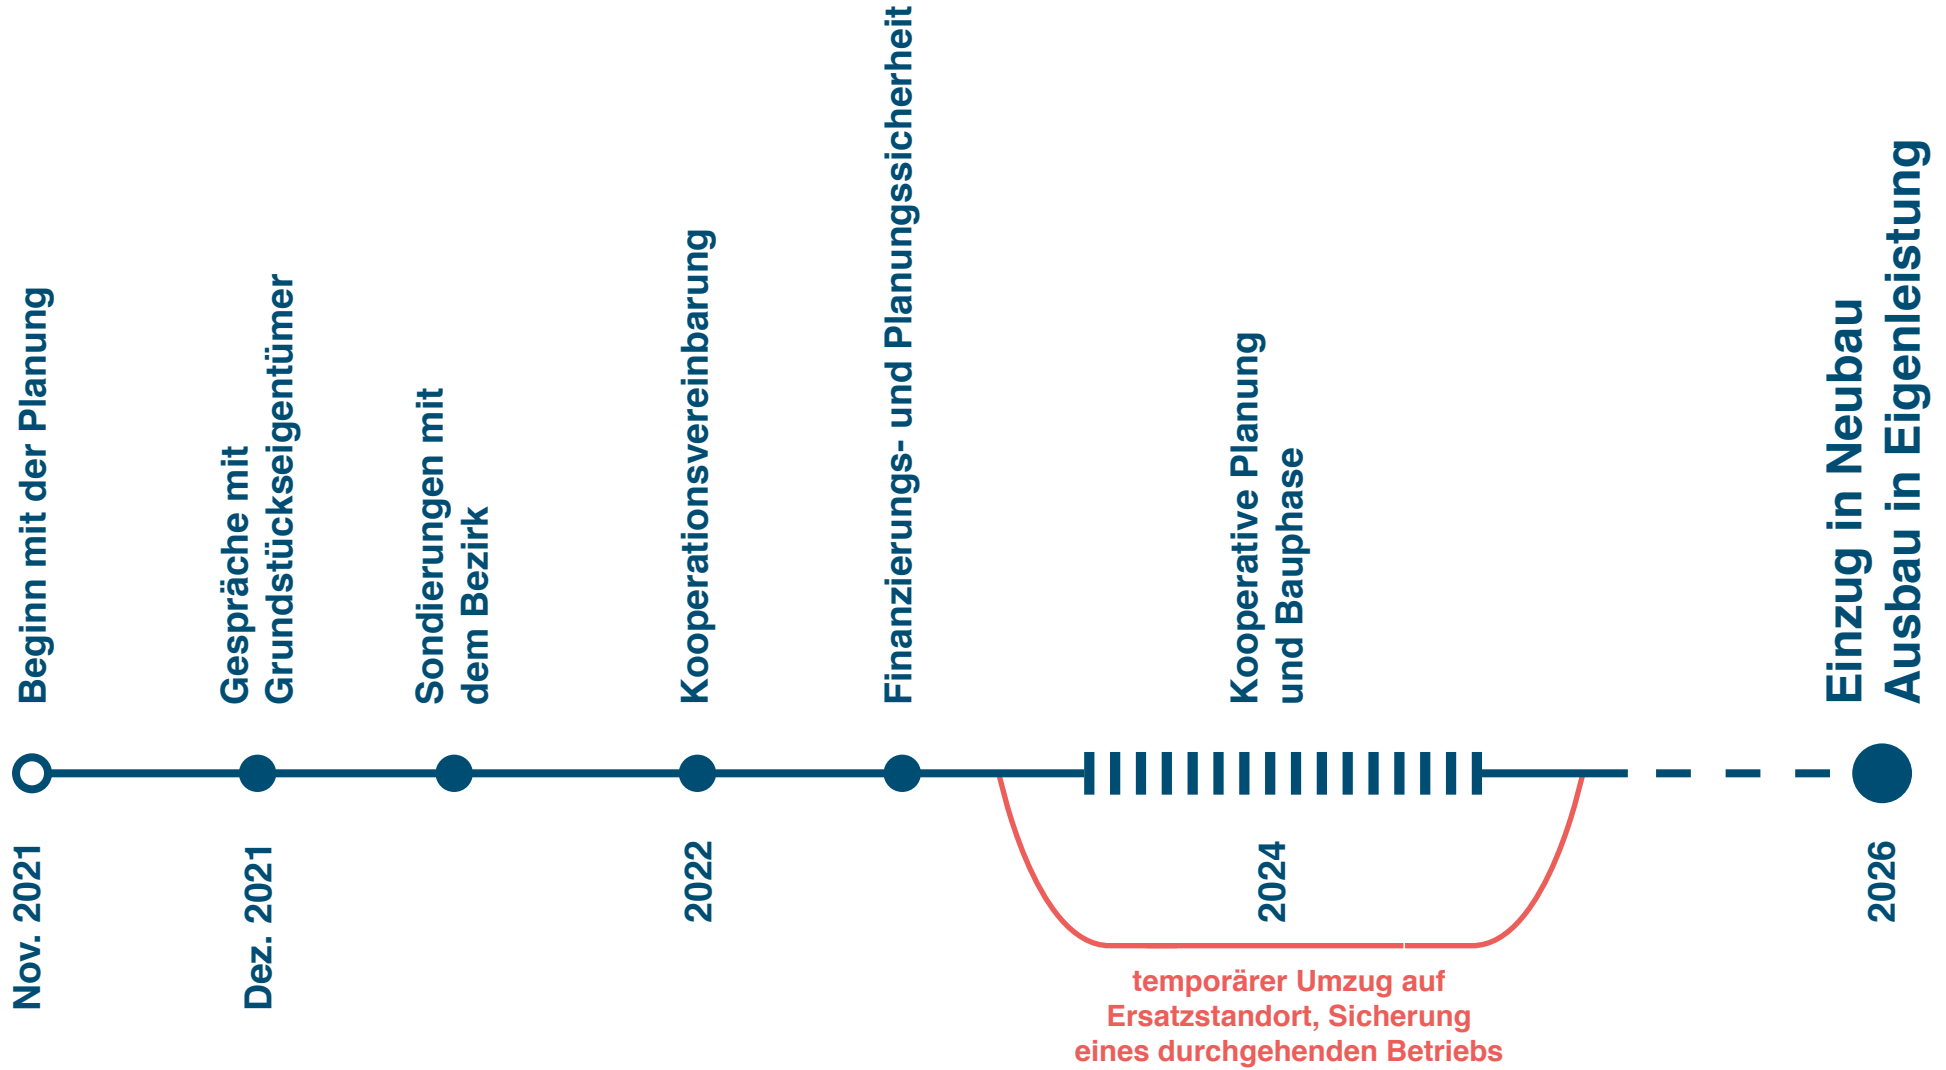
Beginn mit der Planung

Gespräche mit Grundstückseigentümer

Sondierungen mit dem Bezirk

Kooperationsvereinbarung

Finanzierungs- und Planungssicherheit

Kooperative Planung und Bauphase

Einzug in Neubau Ausbau in Eigenleistung

Nov. 2021

Dez. 2021

2022

2024

2026

temporärer Umzug auf Ersatzstandort, Sicherung eines durchgehenden Betriebs